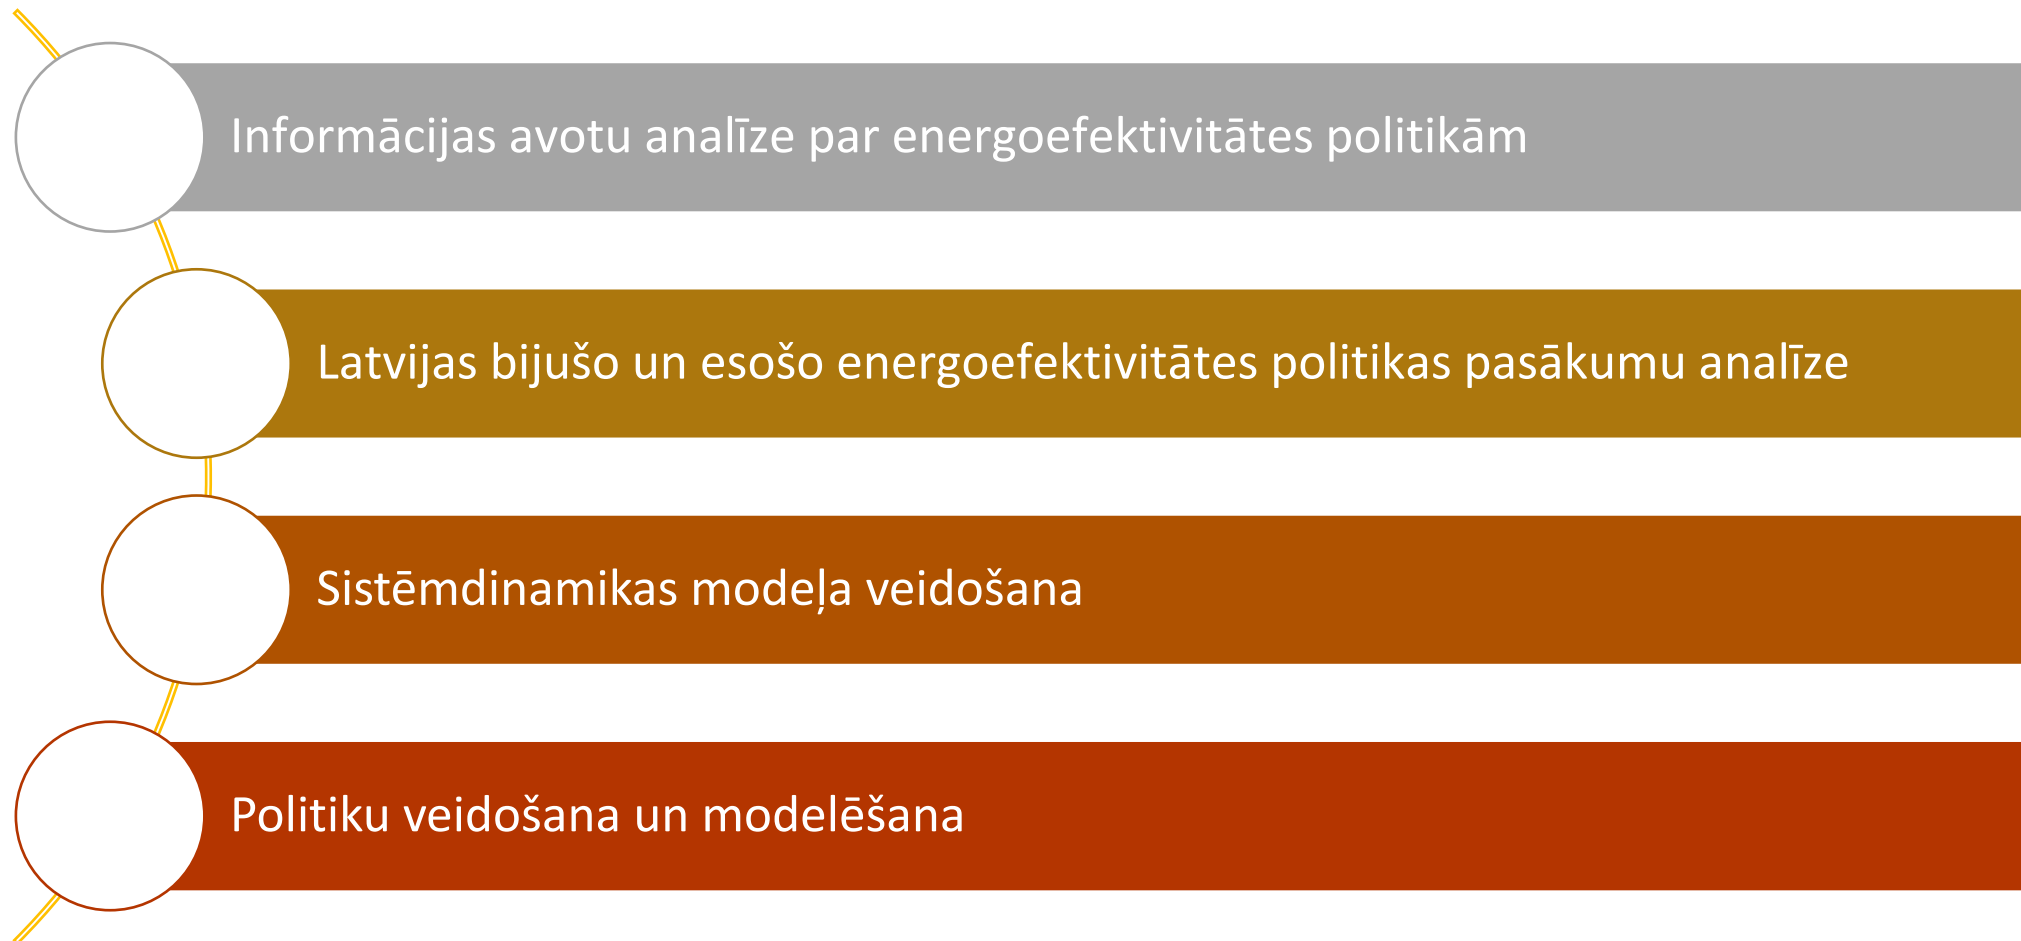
Informācijas avotu analīze par energoefektivitātes politikām

Latvijas bijušo un esošo energoefektivitātes politikas pasākumu analīze

Sistēmdinamikas modeļa veidošana

Politiku veidošana un modelēšana